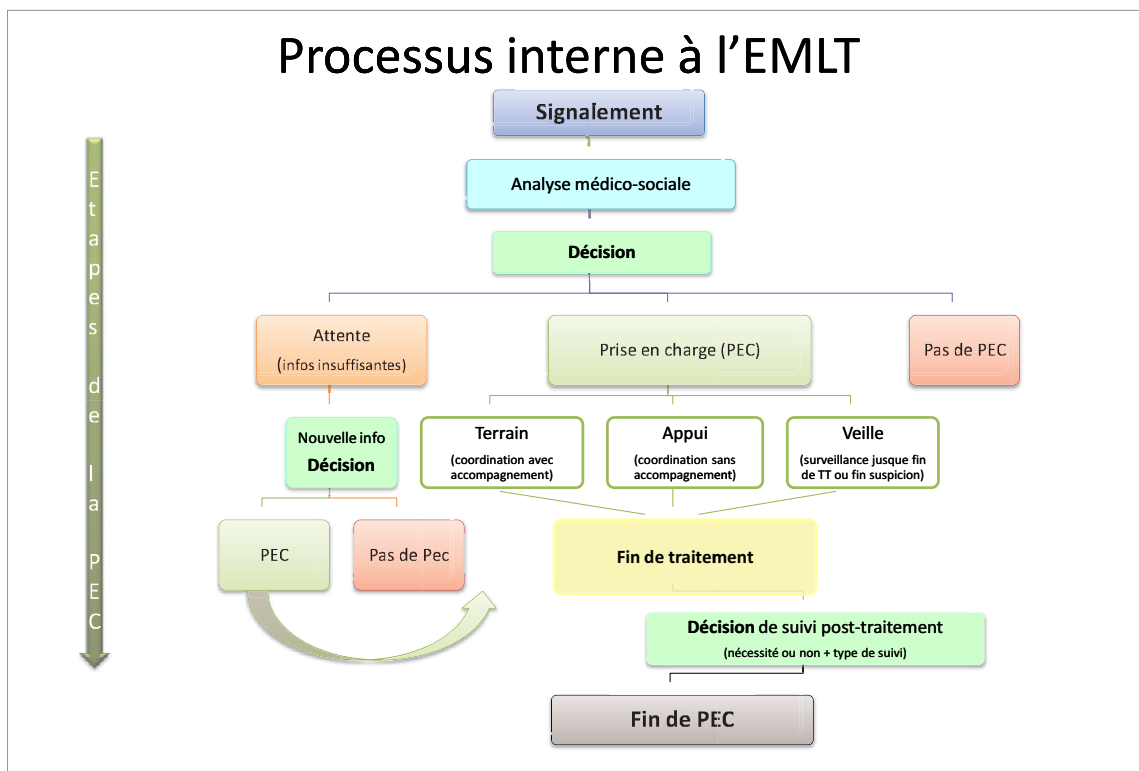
Processus interne à l'EMLT

Etapes de la PEC

Signalement

Analyse médico-sociale

Décision

Attente
(infos insuffisantes)

Prise en charge (PEC)

Pas de PEC

Nouvelle info
Décision

Terrain
(coordination avec accompagnement)

Appui
(coordination sans accompagnement)

Veille
(surveillance jusque fin de TT ou fin suspicion)

PEC

Pas de Pec

Fin de traitement

Décision de suivi post-traitement
(nécessité ou non + type de suivi)

Fin de PEC